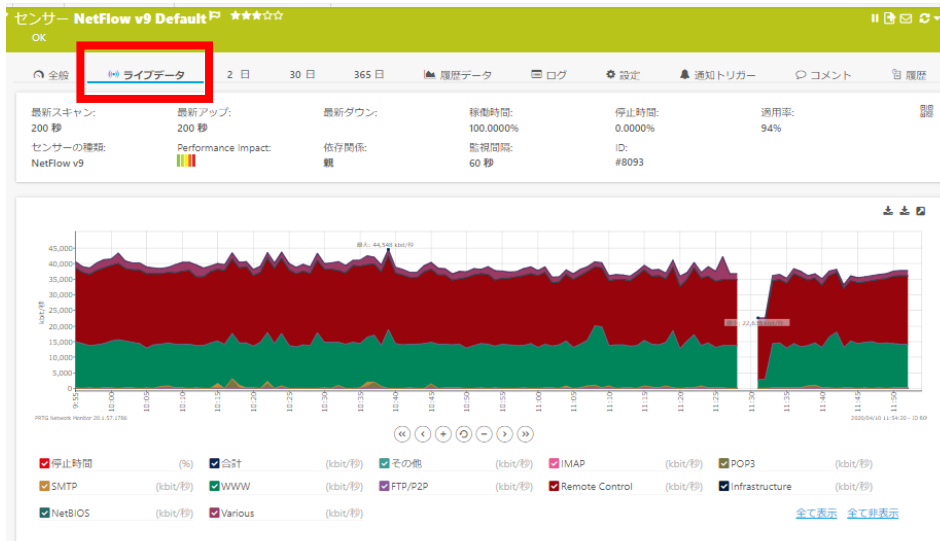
センサー NetFlow v9 Default ★★★☆☆

OK

全般 | ライブデータ | 2 日 | 30 日 | 365 日 | 履歴データ | ログ | 設定 | 通知トリガー | コメント | 履歴

最新スキャン:
200 秒

最新アップ:
200 秒

最新ダウン:

稼働時間:
100.0000%

停止時間:
0.0000%

適用率:
94%

センサーの種類:
NetFlow v9

Performance Impact:

依存関係:
親

監視間隔:
60 秒

ID:
#8093

45,000
40,000
35,000
30,000
25,000
20,000
15,000
10,000
5,000
0

kbit/秒

最大: 44,549 kbit/秒

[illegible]

9:55 10:00 10:05 10:10 10:15 10:20 10:25 10:30 10:35 10:40 10:45 10:50 10:55 11:00 11:05 11:10 11:15 11:20 11:25 11:30 11:35 11:40 11:45 11:50

PRTG Network Monitor 20.1.57.1786

2020/04/10 11:54:30 - 10 秒

停止時間 (%)
合計 (kbit/秒)
その他 (kbit/秒)
IMAP (kbit/秒)
POP3 (kbit/秒)
SMTP (kbit/秒)
WWW (kbit/秒)
FTP/P2P (kbit/秒)
Remote Control (kbit/秒)
Infrastructure (kbit/秒)
NetBIOS (kbit/秒)
Various (kbit/秒)

全て表示 全て非表示